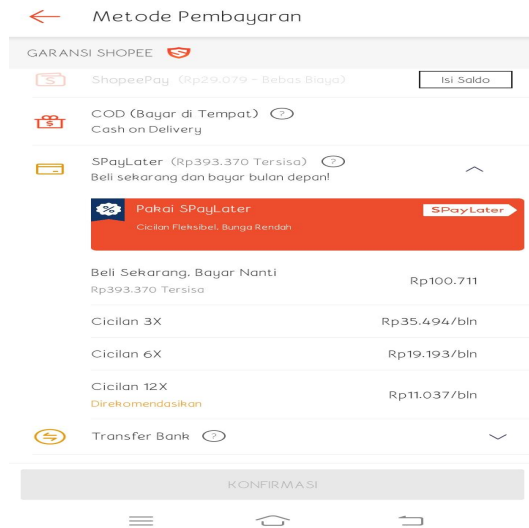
Metode Pembayaran

GARANSI SHOPEE

ShopeePay (Rp29.079 - Bebas Biaya)

Isi Saldo

COD (Bayar di Tempat)
Cash on Delivery

SPayLater (Rp393.370 Tersisa)
Beli sekarang dan bayar bulan depan!

Pakai SPayLater
Cicilan Fleksibel, Bunga Rendah

SPayLater

| | |
|---|---|
| Beli Sekarang, Bayar Nanti<br>Rp393.370 Tersisa | Rp100.711 |
| Cicilan 3X | Rp35.494/bln |
| Cicilan 6X | Rp19.193/bln |
| Cicilan 12X<br>Direkomendasikan | Rp11.037/bln |

Transfer Bank

KONFIRMASI